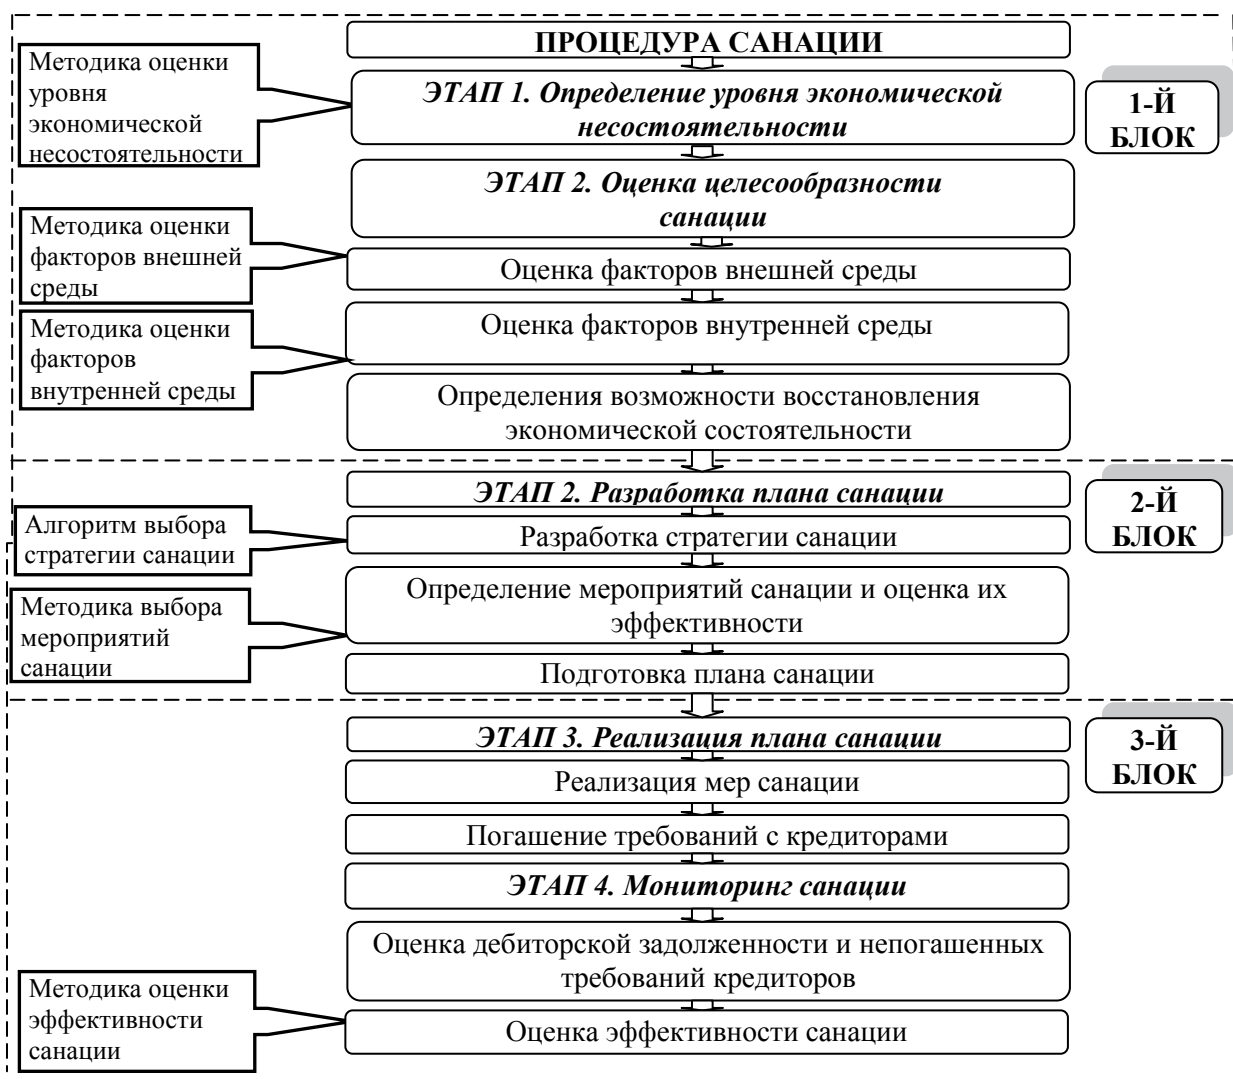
ПРОЦЕДУРА САНАЦИИ

Методика оценки уровня экономической несостоятельности

ЭТАП 1. Определение уровня экономической несостоятельности

1-Й БЛОК

ЭТАП 2. Оценка целесообразности санации

Методика оценки факторов внешней среды

Оценка факторов внешней среды

Методика оценки факторов внутренней среды

Оценка факторов внутренней среды

Определения возможности восстановления экономической состоятельности

ЭТАП 2. Разработка плана санации

2-Й БЛОК

Алгоритм выбора стратегии санации

Разработка стратегии санации

Методика выбора мероприятий санации

Определение мероприятий санации и оценка их эффективности

Подготовка плана санации

ЭТАП 3. Реализация плана санации

3-Й БЛОК

Реализация мер санации

Погашение требований с кредиторами

ЭТАП 4. Мониторинг санации

Оценка дебиторской задолженности и непогашенных требований кредиторов

Методика оценки эффективности санации

Оценка эффективности санации